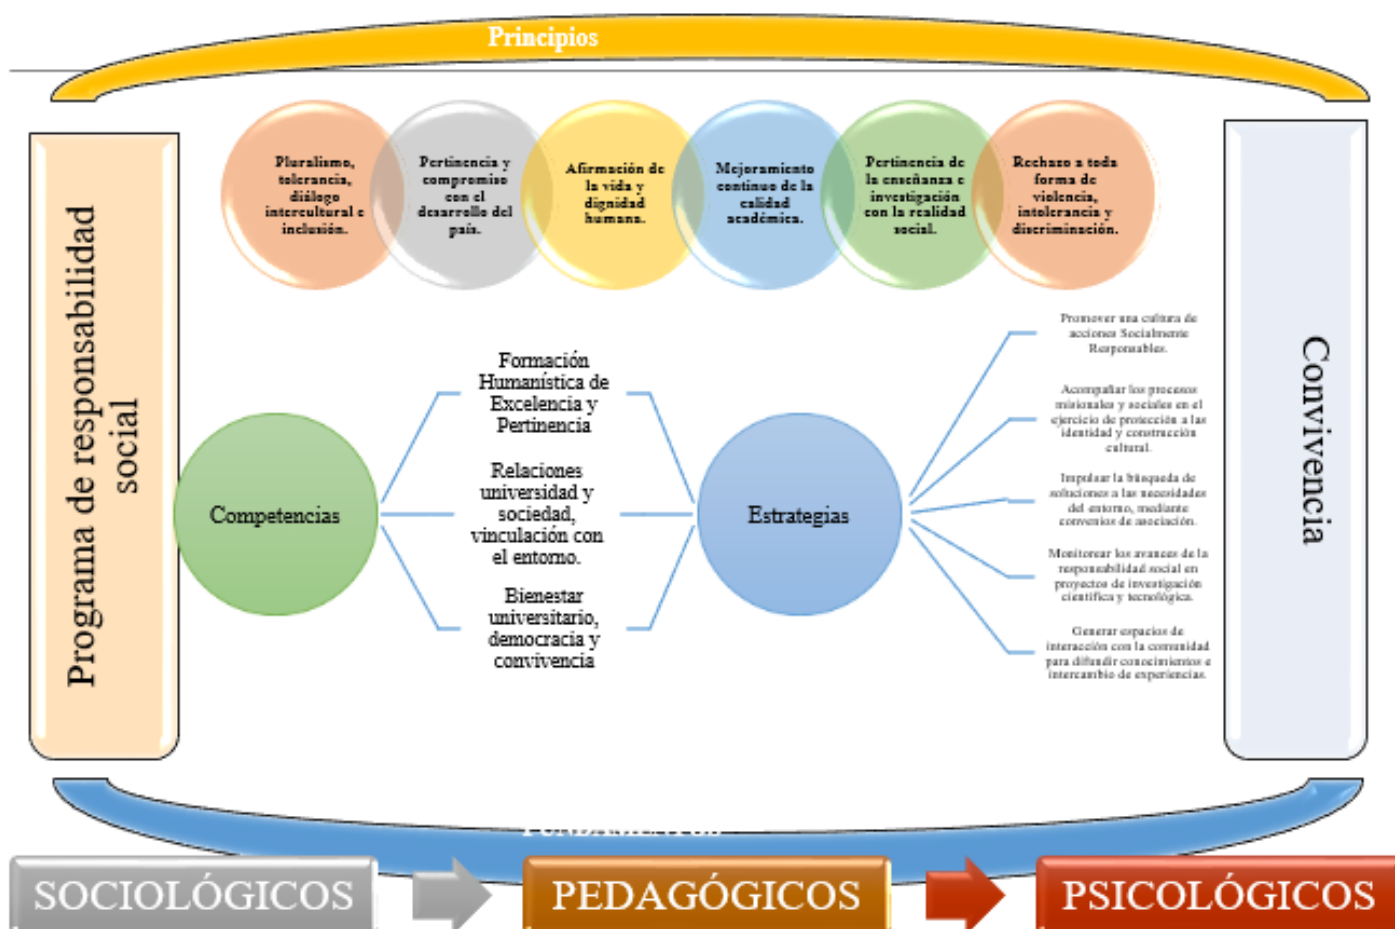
Principios

Programa de responsabilidad social

Pluralismo, tolerancia, diálogo intercultural e inclusión.

Pertinencia y compromiso con el desarrollo del país.

Afirmación de la vida y dignidad humana.

Mejoramiento continuo de la calidad académica.

Pertinencia de la enseñanza e investigación con la realidad social.

Rechazo a toda forma de violencia, intolerancia y discriminación.

Convivencia

Competencias

Formación Humanística de Excelencia y Pertinencia

Relaciones universidad y sociedad, vinculación con el entorno.

Bienestar universitario, democracia y convivencia

Estrategias

Promover una cultura de acciones Socialmente Responsables.

Acompañar los procesos misionales y sociales en el ejercicio de protección a las identidad y construcción cultural.

Impulsar la búsqueda de soluciones a las necesidades del entorno, mediante convenios de asociación.

Monitorear los avances de la responsabilidad social en proyectos de investigación científica y tecnológica.

Generar espacios de interacción con la comunidad para difundir conocimientos e intercambio de experiencias.

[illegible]

SOCIOLÓGICOS

PEDAGÓGICOS

PSICOLÓGICOS